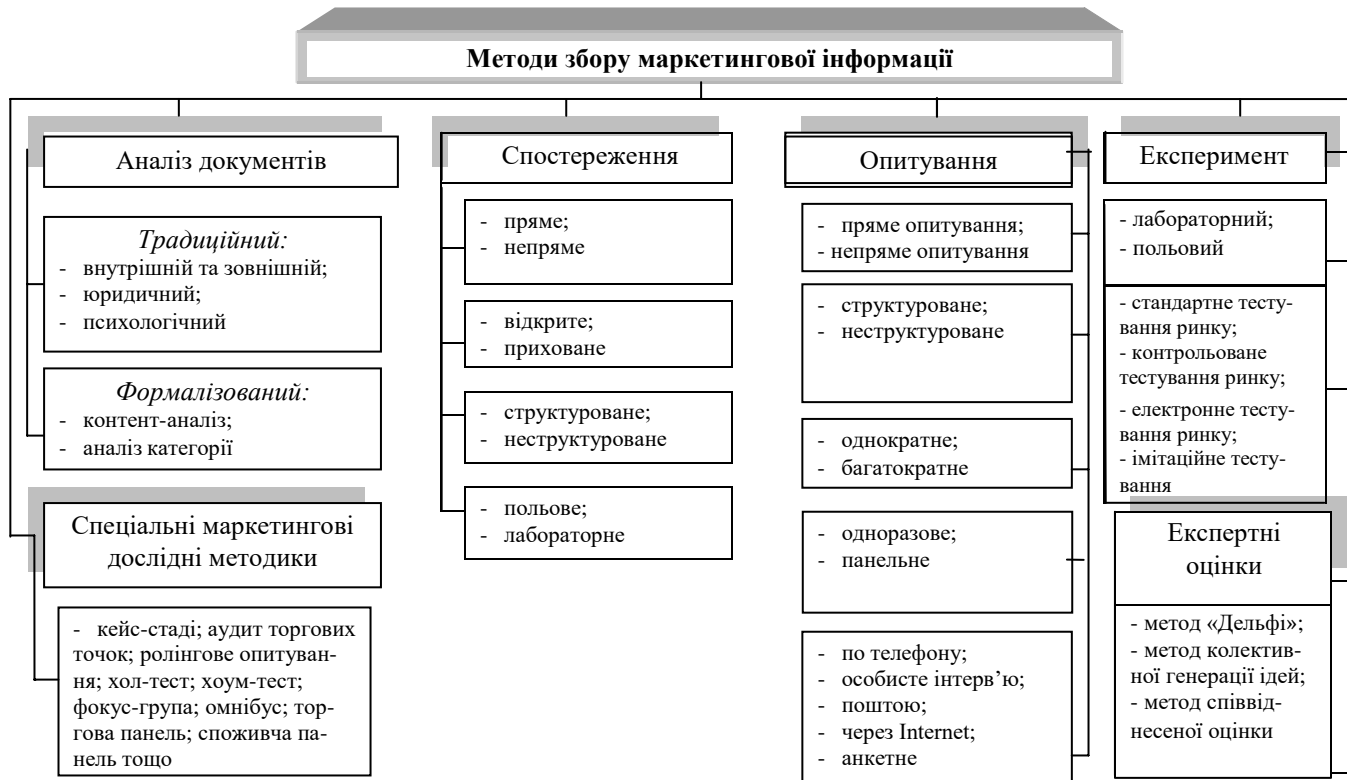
Методи збору маркетингової інформації

Аналіз документів

Традиційний:
- внутрішній та зовнішній;
- юридичний;
- психологічний

Формалізований:
- контент-аналіз;
- аналіз категорії

Спеціальні маркетингові дослідні методики

- кейс-стаді; аудит торгових точок; ролінгове опитування; хол-тест; хоум-тест; фокус-група; омнібус; торгова панель; споживча панель тощо

Спостереження

- пряме;
- непряме

- відкрите;
- приховане

- структуроване;
- неструктуроване

- польове;
- лабораторне

Опитування

- пряме опитування;
- непряме опитування

- структуроване;
- неструктуроване

- однократне;
- багатократне

- одноразове;
- панельне

- по телефону;
- особисте інтерв'ю;
- поштою;
- через Internet;
- анкетне

Експеримент

- лабораторний;
- польовий

- стандартне тестування ринку;
- контрольоване тестування ринку;
- електронне тестування ринку;
- імітаційне тестування

Експертні оцінки

- метод «Дельфі»;
- метод колективної генерації ідей;
- метод співвіднесеної оцінки